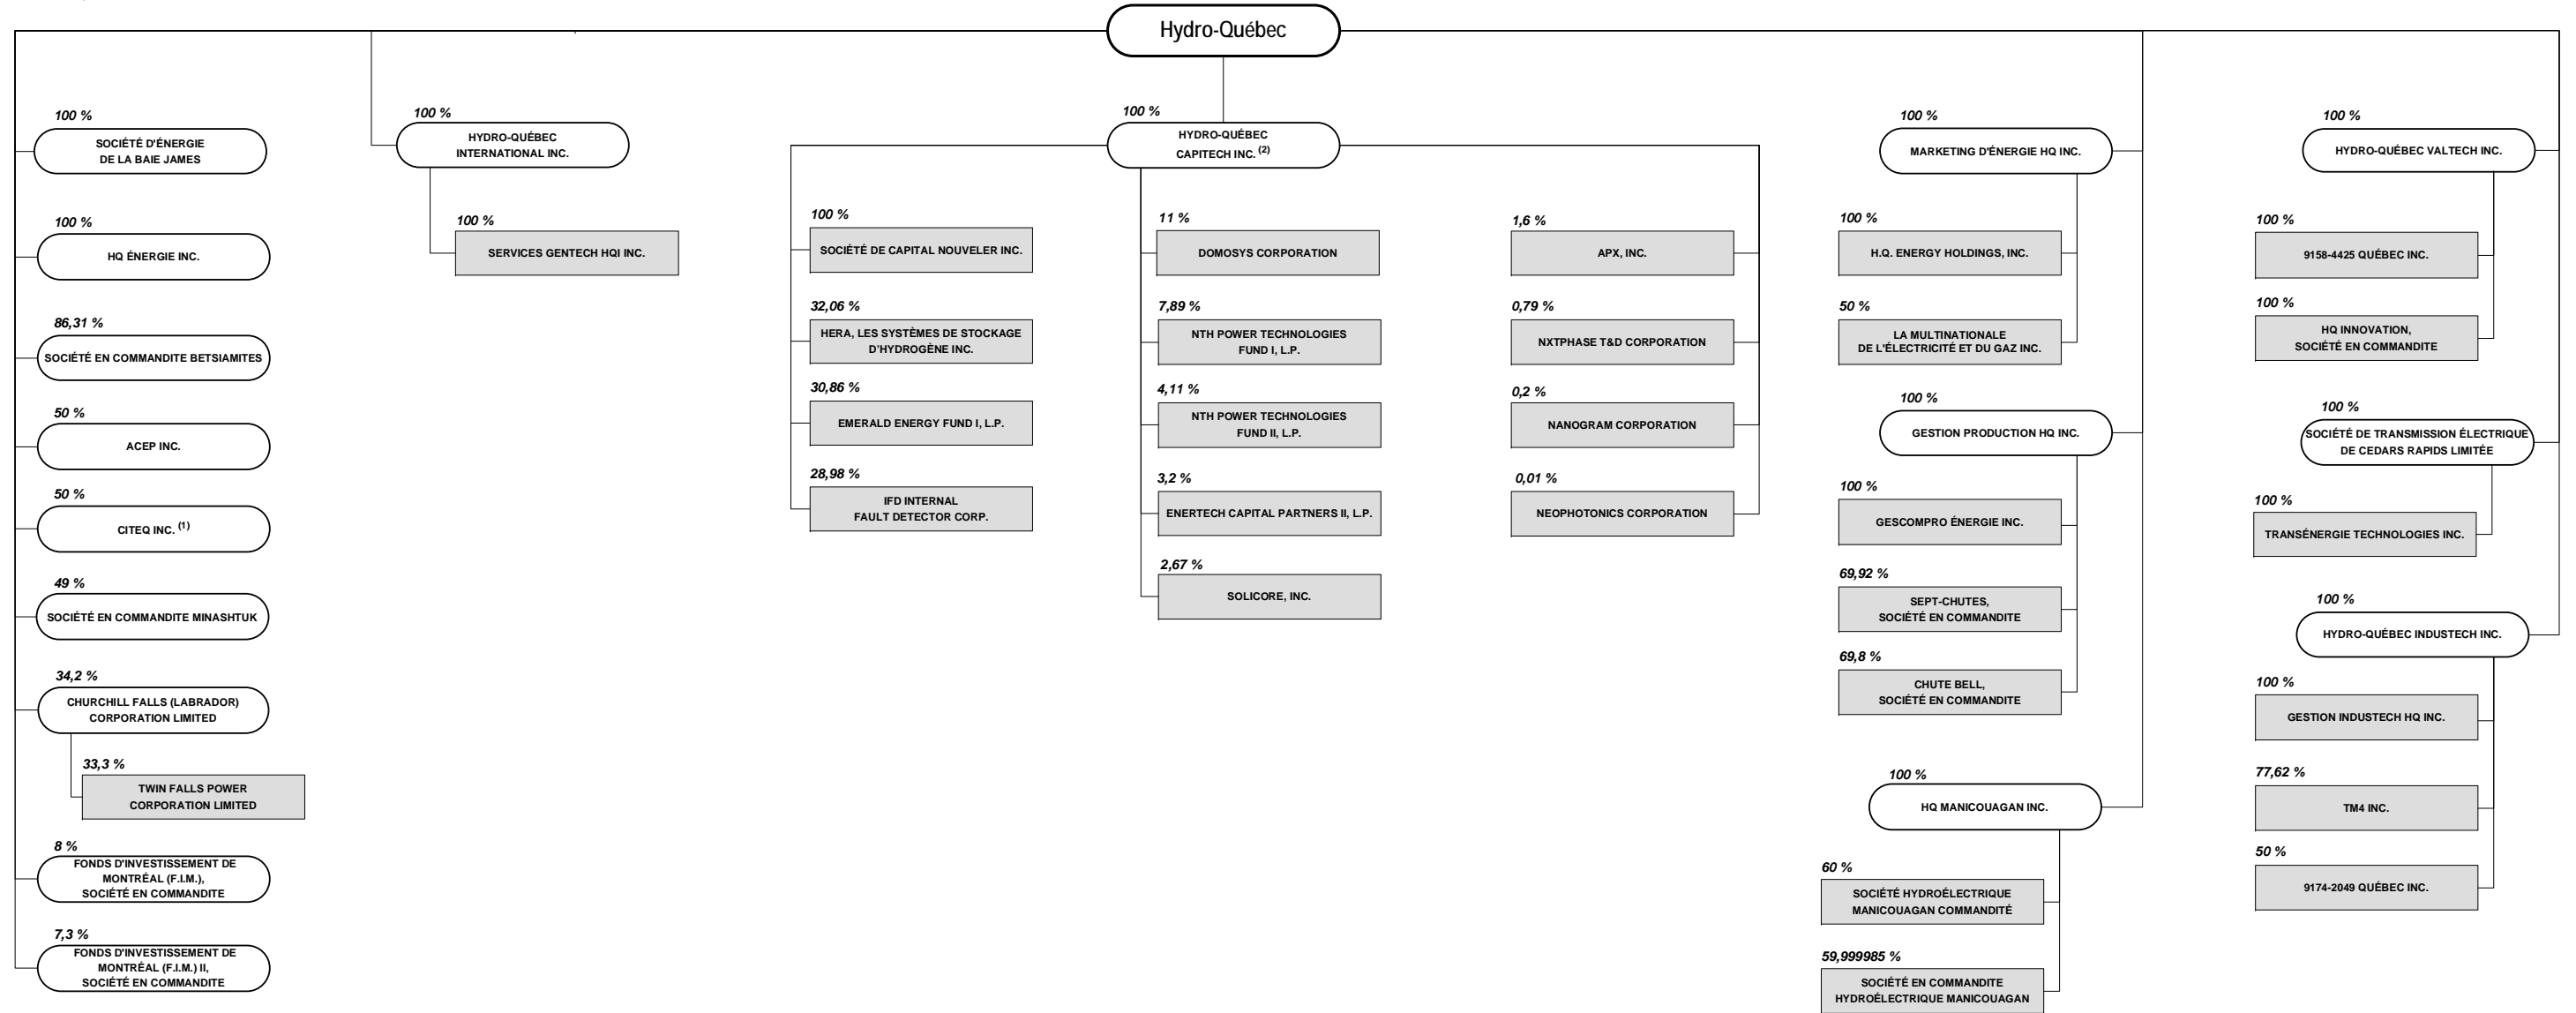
Hydro-Québec

100 %
SOCIÉTÉ D'ÉNERGIE DE LA BAIE JAMES

100 %
HQ ÉNERGIE INC.

86,31 %
SOCIÉTÉ EN COMMANDITE BETSIAMITES

50 %
ACEP INC.

50 %
CITEQ INC. $^{(1)}$

49 %
SOCIÉTÉ EN COMMANDITE MINASHTUK

34,2 %
CHURCHILL FALLS (LABRADOR) CORPORATION LIMITED

33,3 %
TWIN FALLS POWER CORPORATION LIMITED

8 %
FONDS D'INVESTISSEMENT DE MONTRÉAL (F.I.M.), SOCIÉTÉ EN COMMANDITE

7,3 %
FONDS D'INVESTISSEMENT DE MONTRÉAL (F.I.M.) II, SOCIÉTÉ EN COMMANDITE

100 %
HYDRO-QUÉBEC INTERNATIONAL INC.

100 %
SERVICES GENTECH HQI INC.

100 %
HYDRO-QUÉBEC CAPITECH INC. $^{(2)}$

100 %
SOCIÉTÉ DE CAPITAL NOUVELER INC.

32,06 %
HERA, LES SYSTÈMES DE STOCKAGE D'HYDROGÈNE INC.

30,86 %
EMERALD ENERGY FUND I, L.P.

28,98 %
IFD INTERNAL FAULT DETECTOR CORP.

11 %
DOMOSYS CORPORATION

7,89 %
NTH POWER TECHNOLOGIES FUND I, L.P.

4,11 %
NTH POWER TECHNOLOGIES FUND II, L.P.

3,2 %
ENERTECH CAPITAL PARTNERS II, L.P.

2,67 %
SOLICORE, INC.

1,6 %
APX, INC.

0,79 %
NXTPHASE T&D CORPORATION

0,2 %
NANOGRAM CORPORATION

0,01 %
NEOPHOTONICS CORPORATION

100 %
MARKETING D'ÉNERGIE HQ INC.

100 %
H.Q. ENERGY HOLDINGS, INC.

50 %
LA MULTINATIONALE DE L'ÉLECTRICITÉ ET DU GAZ INC.

100 %
GESTION PRODUCTION HQ INC.

100 %
GESCOMPRO ÉNERGIE INC.

69,92 %
SEPT-CHUTES, SOCIÉTÉ EN COMMANDITE

69,8 %
CHUTE BELL, SOCIÉTÉ EN COMMANDITE

100 %
HQ MANICOUAGAN INC.

60 %
SOCIÉTÉ HYDROÉLECTRIQUE MANICOUAGAN COMMANDITÉ

59,999985 %
SOCIÉTÉ EN COMMANDITE HYDROÉLECTRIQUE MANICOUAGAN

100 %
HYDRO-QUÉBEC VALTECH INC.

100 %
9158-4425 QUÉBEC INC.

100 %
HQ INNOVATION, SOCIÉTÉ EN COMMANDITE

100 %
SOCIÉTÉ DE TRANSMISSION ÉLECTRIQUE DE CEDARS RAPIDS LIMITÉE

100 %
TRANSÉNERGIE TECHNOLOGIES INC.

100 %
HYDRO-QUÉBEC INDUSTECH INC.

100 %
GESTION INDUSTECH HQ INC.

77,62 %
TM4 INC.

50 %
9174-2049 QUÉBEC INC.